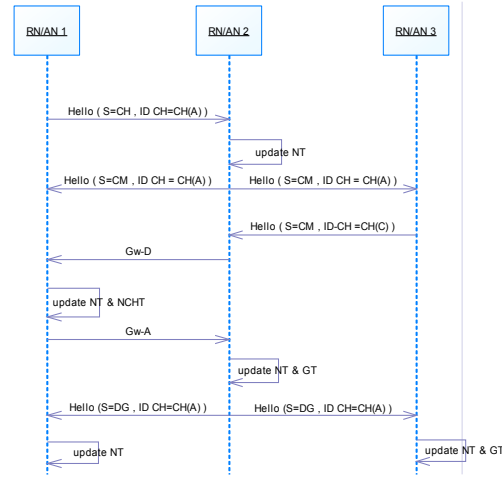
RN/AN 1

RN/AN 2

RN/AN 3

Hello ( S=CH , ID CH=CH(A) )

update NT

Hello ( S=CM , ID CH = CH(A) )

Hello ( S=CM , ID CH = CH(A) )

Hello ( S=CM , ID-CH =CH(C) )

Gw-D

update NT & NCHT

Gw-A

update NT & GT

Hello (S=DG , ID CH=CH(A) )

Hello (S=DG , ID CH=CH(A) )

update NT

update NT & GT